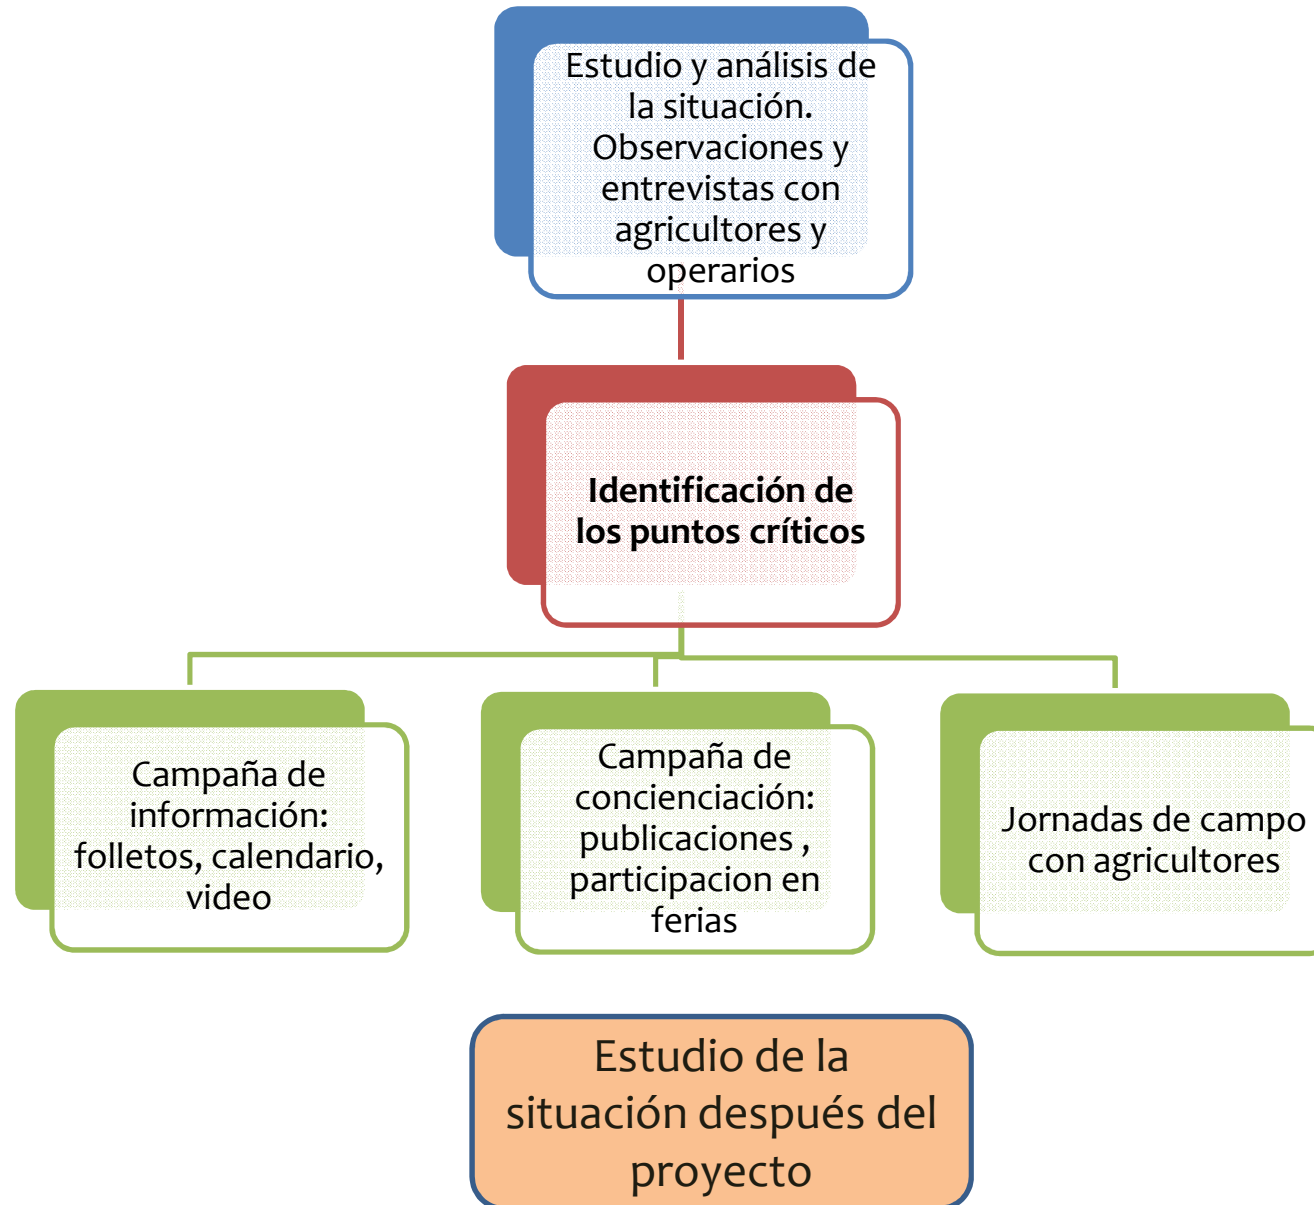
Estudio y análisis de la situación. Observaciones y entrevistas con agricultores y operarios

Identificación de los puntos críticos

Campaña de información: folletos, calendario, video

Campaña de concienciación: publicaciones , participacion en ferias

Jornadas de campo con agricultores

Estudio de la situación después del proyecto